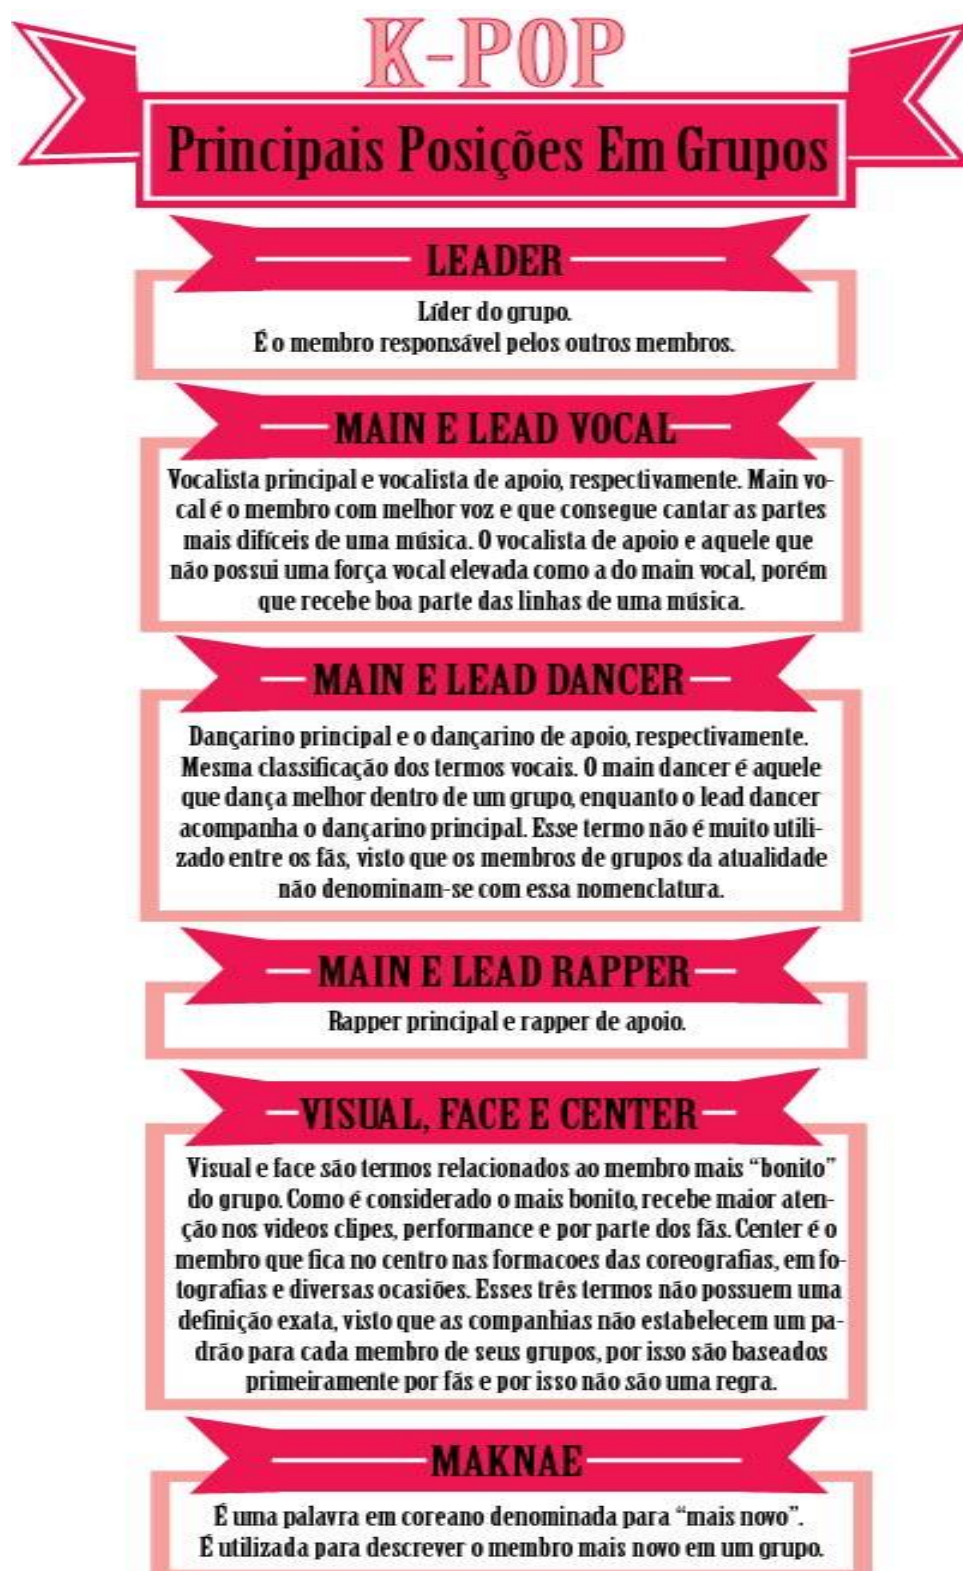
K-POP

Principais Posições Em Grupos

LEADER

Líder do grupo.
É o membro responsável pelos outros membros.

MAIN E LEAD VOCAL

Vocalista principal e vocalista de apoio, respectivamente. Main vocal é o membro com melhor voz e que consegue cantar as partes mais difíceis de uma música. O vocalista de apoio e aquele que não possui uma força vocal elevada como a do main vocal, porém que recebe boa parte das linhas de uma música.

MAIN E LEAD DANCER

Dançarino principal e o dançarino de apoio, respectivamente. Mesma classificação dos termos vocais. O main dancer é aquele que dança melhor dentro de um grupo, enquanto o lead dancer acompanha o dançarino principal. Esse termo não é muito utilizado entre os fãs, visto que os membros de grupos da atualidade não denominam-se com essa nomenclatura.

MAIN E LEAD RAPPER

Rapper principal e rapper de apoio.

VISUAL, FACE E CENTER

Visual e face são termos relacionados ao membro mais "bonito" do grupo. Como é considerado o mais bonito, recebe maior atenção nos videos clipes, performance e por parte dos fãs. Center é o membro que fica no centro nas formacoes das coreografias, em fotografias e diversas ocasiões. Esses três termos não possuem uma definição exata, visto que as companhias não estabelecem um padrão para cada membro de seus grupos, por isso são baseados primeiramente por fãs e por isso não são uma regra.

MAKNAE

É uma palavra em coreano denominada para "mais novo".
É utilizada para descrever o membro mais novo em um grupo.